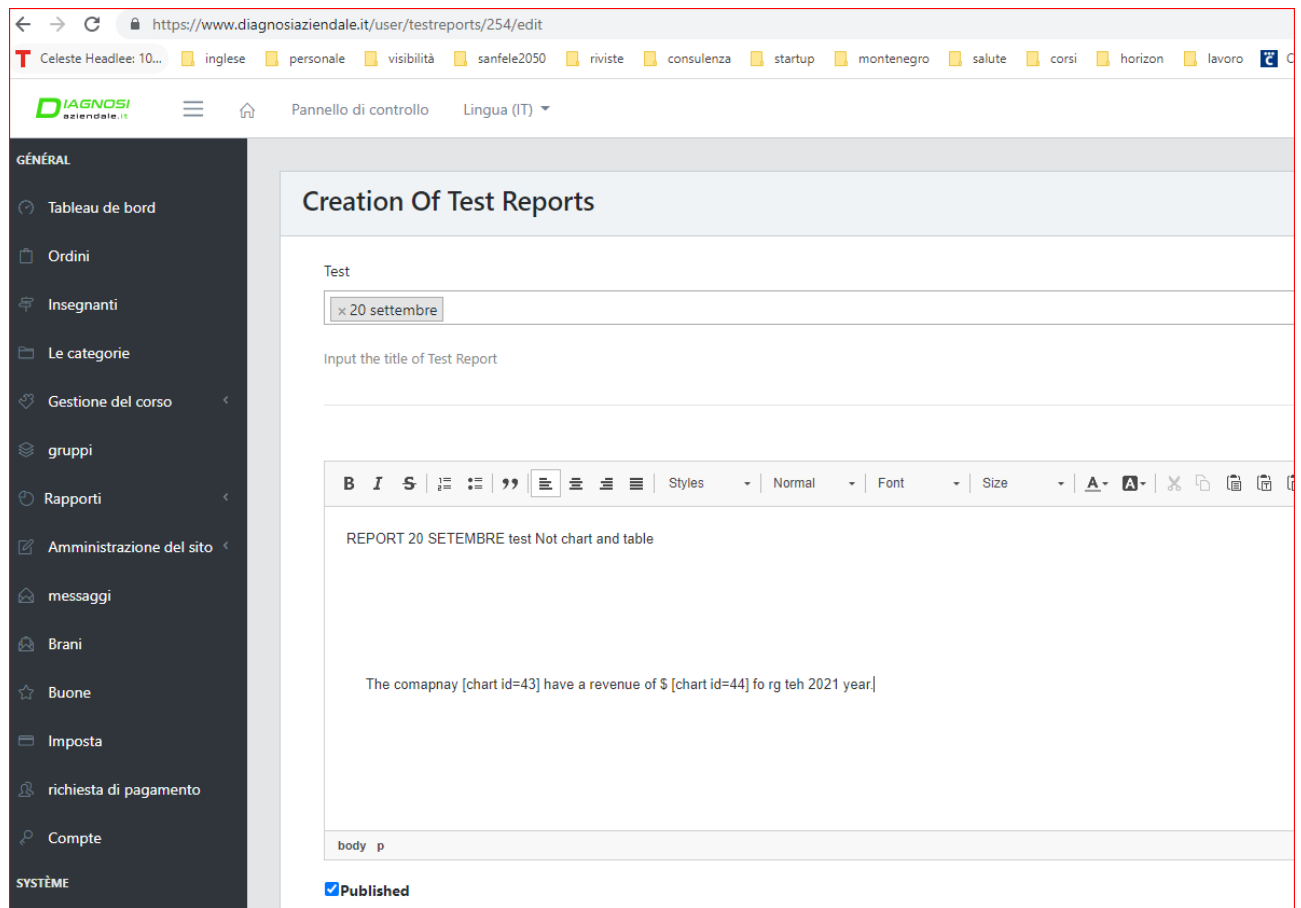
https://www.diagnosiaziendale.it/user/testreports/254/edit

Celeste Headlee: 10... inglese personale visibilità sanfele2050 riviste consulenza startup montenegro salute corsi horizon lavoro

DIAGNOSI aziendale.it

Pannello di controllo Lingua (IT)

GÉNÉRAL
Tableau de bord
Ordini
Insegnanti
Le categorie
Gestione del corso
gruppi
Rapporti
Amministrazione del sito
messaggi
Brani
Buone
Imposta
richiesta di pagamento
Compte
SYSTÈME

Creation Of Test Reports

Test

× 20 settembre

Input the title of Test Report

Styles Normal Font Size

REPORT 20 SETEMBRE test Not chart and table

The comapnay [chart id=43] have a revenue of $ [chart id=44] fo rg teh 2021 year.

body p

Published